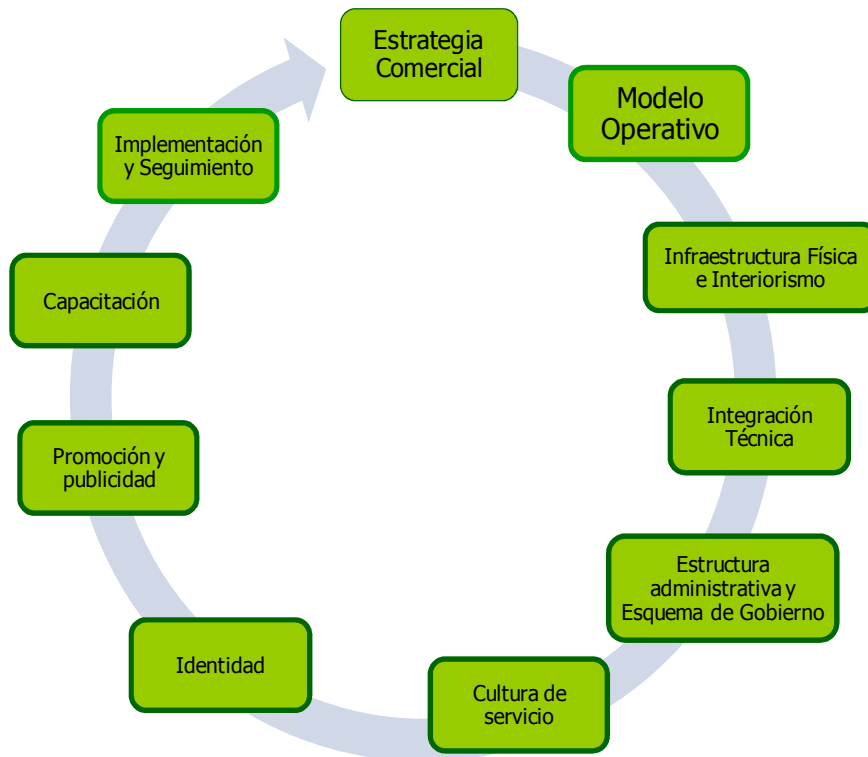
Estrategia Comercial

Modelo Operativo

Infraestructura Física e Interiorismo

Integración Técnica

Estructura administrativa y Esquema de Gobierno

Cultura de servicio

Identidad

Promoción y publicidad

Capacitación

Implementación y Seguimiento